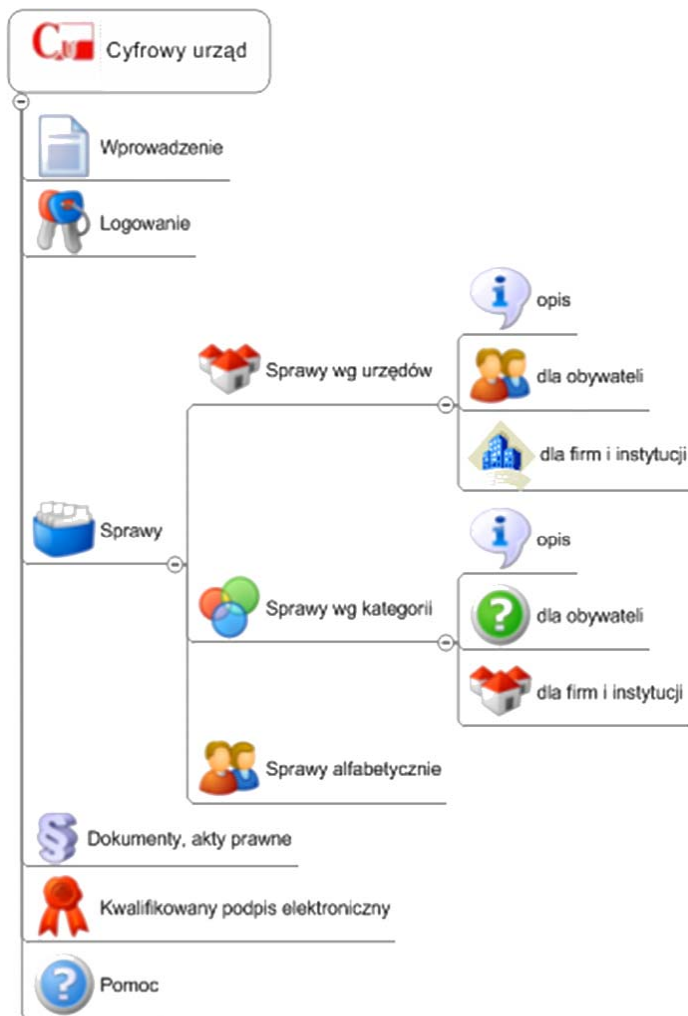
Cu Cyfrowy urząd

Wprowadzenie

Logowanie

Sprawy

Sprawy wg urzędów

opis

dla obywateli

dla firm i instytucji

Sprawy wg kategorii

opis

dla obywateli

dla firm i instytucji

Sprawy alfabetycznie

Dokumenty, akty prawne

Kwalifikowany podpis elektroniczny

Pomoc